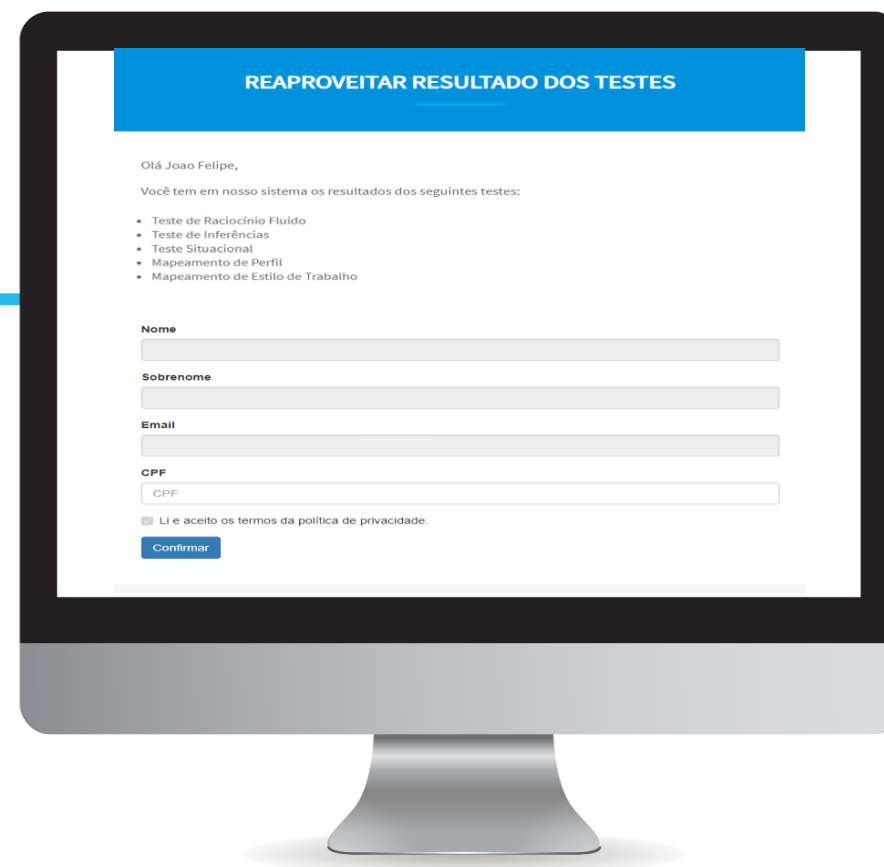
REAPROVEITAR RESULTADO DOS TESTES

Olá Joao Felipe,

Você tem em nosso sistema os resultados dos seguintes testes:

- Teste de Raciocínio Fluido
- Teste de Inferências
- Teste Situacional
- Mapeamento de Perfil
- Mapeamento de Estilo de Trabalho

Nome

Sobrenome

Email

CPF

CPF

Li e aceito os termos da política de privacidade.

Confirmar